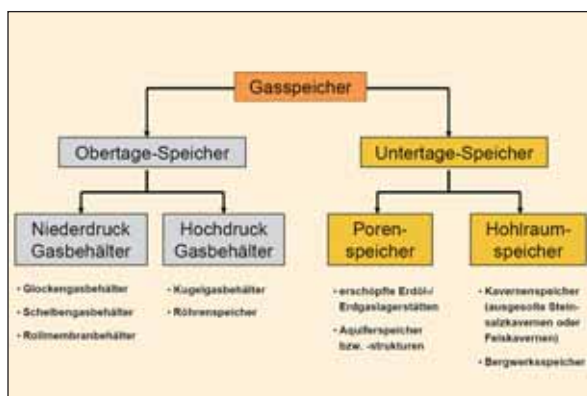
Gasspeicher

Obertage-Speicher

Untertage-Speicher

Niederdruck Gasbehälter

Hochdruck Gasbehälter

Porenspeicher

Hohlraumspeicher

- Glockengasbehälter
- Scheibengasbehälter
- Rollmembranbehälter

- Kugelgasbehälter
- Röhrenspeicher

- erschöpfte Erdöl-/ Erdgaslagerstätten
- Aquiferspeicher bzw. -strukturen

- Kavernenspeicher (ausgesolte Steinsalzkavernen oder Felskavernen)
- Bergwerksspeicher